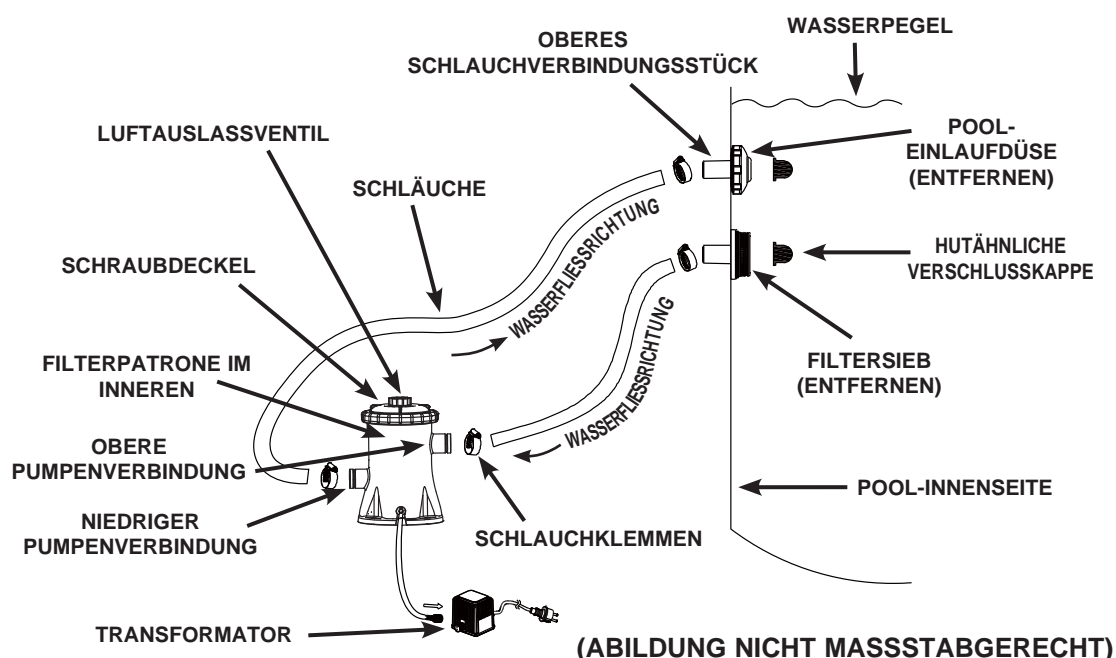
WASSERPEGEL

OBERES SCHLAUCHVERBINDUNGSSTÜCK

LUFTAUSLASSVENTIL

POOL-EINLAUFDÜSE (ENTFERNEN)

SCHLÄUCHE

WASSERFLIESSRICHTUNG

HUTÄHNLICHE VERSCHLUSSKAPPE

SCHRAUBDECKEL

WASSERFLIESSRICHTUNG

FILTERSIEB (ENTFERNEN)

FILTERPATRONE IM INNEREN

WASSERFLIESSRICHTUNG

OBERE PUMPENVERBINDUNG

POOL-INNENSEITE

NIEDRIGER PUMPENVERBINDUNG

SCHLAUCHKLEMMEN

TRANSFORMATOR

(ABILDUNG NICHT MASSSTABGERECHT)